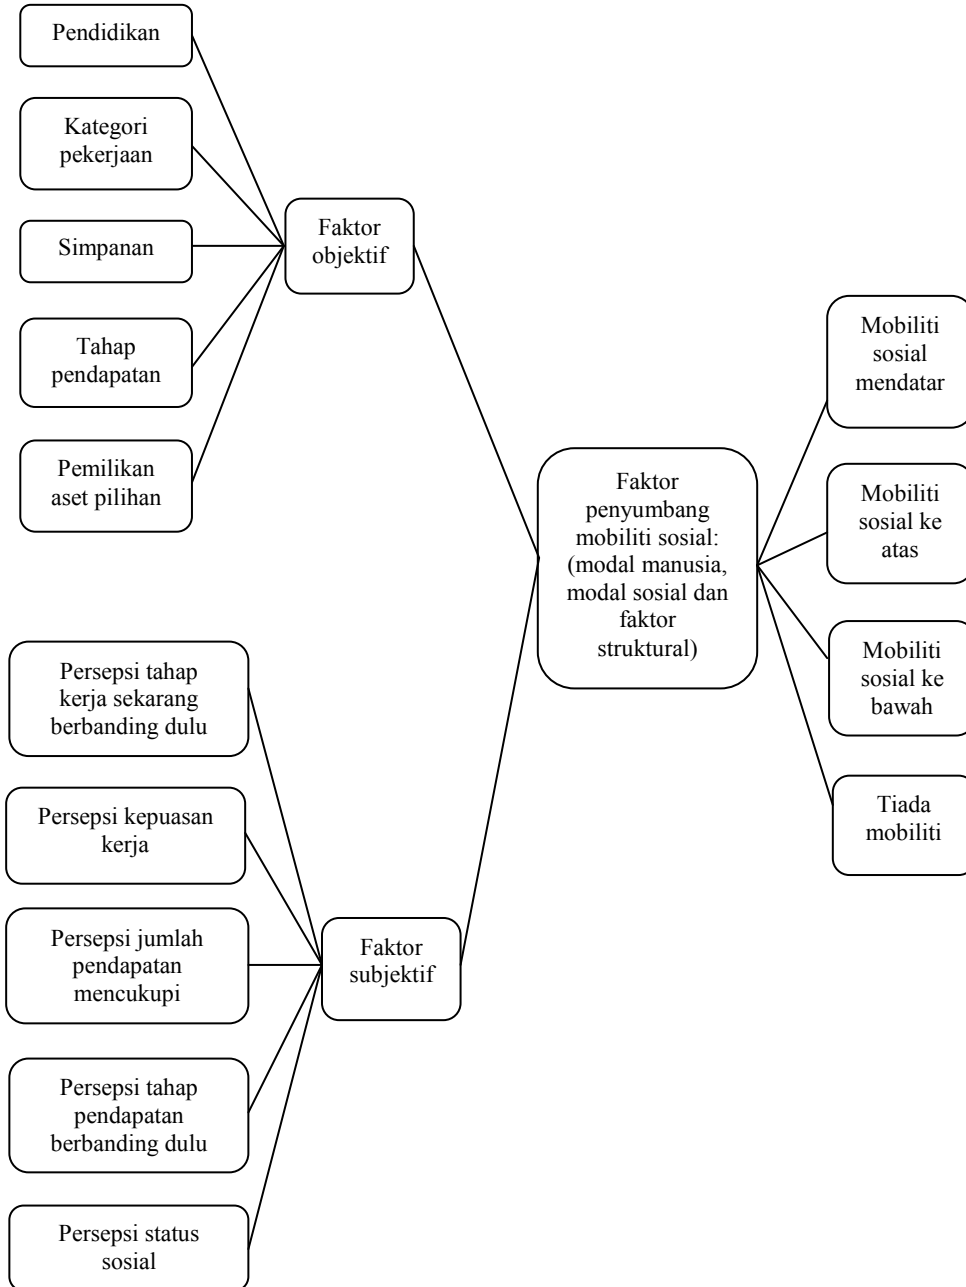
Pendidikan

Kategori pekerjaan

Simpanan

Tahap pendapatan

Pemilikan aset pilihan

Faktor objektif

Faktor penyumbang mobiliti sosial: (modal manusia, modal sosial dan faktor struktural)

Mobiliti sosial mendatar

Mobiliti sosial ke atas

Mobiliti sosial ke bawah

Tiada mobiliti

Persepsi tahap kerja sekarang berbanding dulu

Persepsi kepuasan kerja

Persepsi jumlah pendapatan mencukupi

Persepsi tahap pendapatan berbanding dulu

Persepsi status sosial

Faktor subjektif